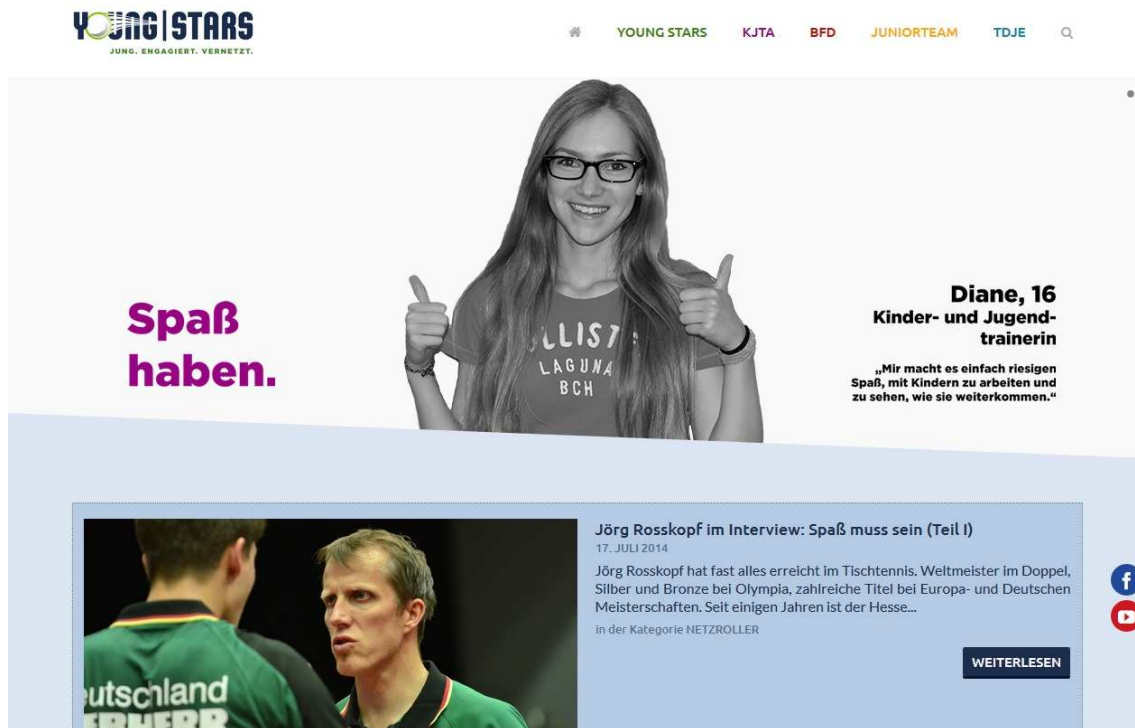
YOUNG | STARS
JUNG. ENGAGIERT. VERNETZT.

YOUNG STARS KJTA BFD JUNIORTEAM TDJE

Spaß haben.

ULLIST
LAGUNA
BCH

Diane, 16
Kinder- und Jugendtrainerin
„Mir macht es einfach riesigen Spaß, mit Kindern zu arbeiten und zu sehen, wie sie weiterkommen."

utschland
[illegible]

Jörg Rosskopf im Interview: Spaß muss sein (Teil I)
17. JULI 2014
Jörg Rosskopf hat fast alles erreicht im Tischtennis. Weltmeister im Doppel, Silber und Bronze bei Olympia, zahlreiche Titel bei Europa- und Deutschen Meisterschaften. Seit einigen Jahren ist der Hesse...
in der Kategorie NETZROLLER

WEITERLESEN